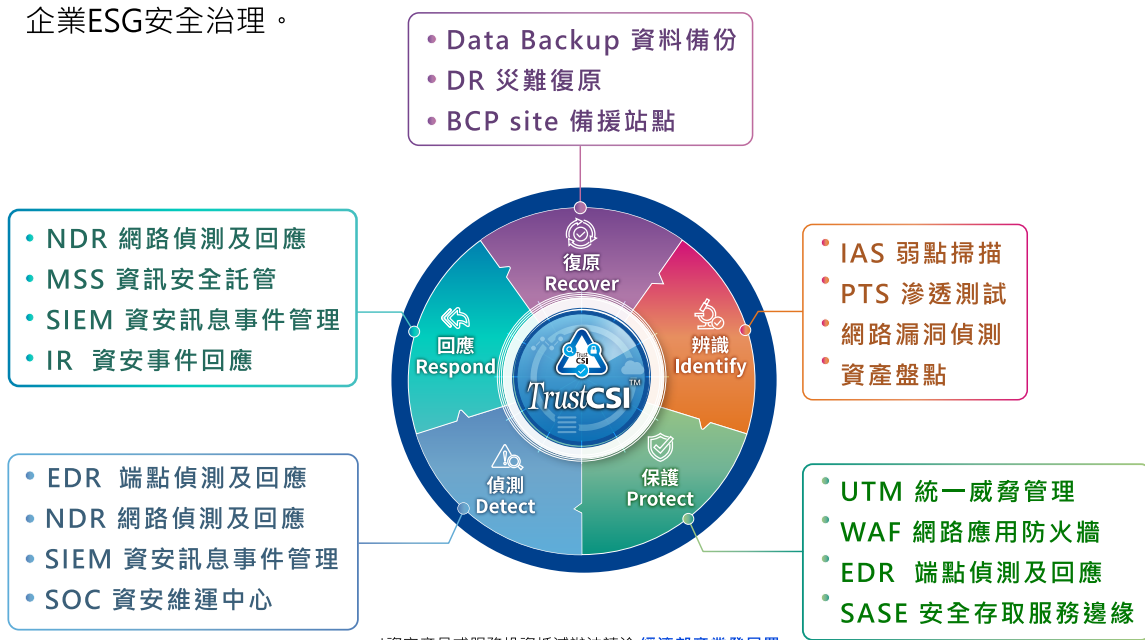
企業ESG安全治理。

• Data Backup 資料備份
• DR 災難復原
• BCP site 備援站點

• NDR 網路偵測及回應
• MSS 資訊安全託管
• SIEM 資安訊息事件管理
• IR 資安事件回應

• IAS 弱點掃描
• PTS 滲透測試
• 網路漏洞偵測
• 資產盤點

復原
Recover

辨識
Identify

回應
Respond

TrustCSI™

偵測
Detect

保護
Protect

• EDR 端點偵測及回應
• NDR 網路偵測及回應
• SIEM 資安訊息事件管理
• SOC 資安維運中心

• UTM 統一威脅管理
• WAF 網路應用防火牆
• EDR 端點偵測及回應
• SASE 安全存取服務邊緣

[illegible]